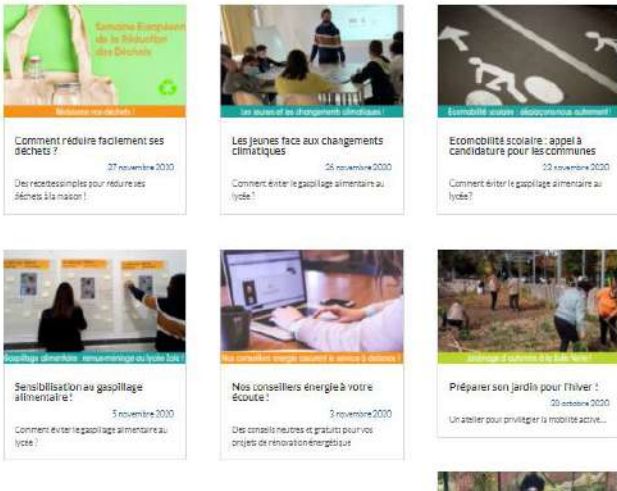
Semaine Européenne de la Réduction des Déchets

Réduisons nos déchets !

Comment réduire facilement ses déchets ?

27 novembre 2020

Des recettes simples pour réduire ses déchets à la maison !

Les jeunes et les changements climatiques !

Les jeunes face aux changements climatiques

26 novembre 2020

Comment éviter le gaspillage alimentaire au lycée ?

Ecomobilité scolaire : déplaçons-nous autrement !

Ecomobilité scolaire : appel à candidature pour les communes

23 novembre 2020

Comment éviter le gaspillage alimentaire au lycée?

Gaspillage alimentaire : remue-méninge au lycée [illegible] !

Sensibilisation au gaspillage alimentaire !

5 novembre 2020

Comment éviter le gaspillage alimentaire au lycée ?

Nos conseillers énergie toujours à votre service à distance !

Nos conseillers énergie à votre écoute !

3 novembre 2020

Des conseils neutres et gratuits pour vos projets de rénovation énergétique

Jardinage d'automne à la Ferme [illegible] !

Préparer son jardin pour l'hiver !

20 octobre 2020

Un atelier pour privilégier la mobilité active...